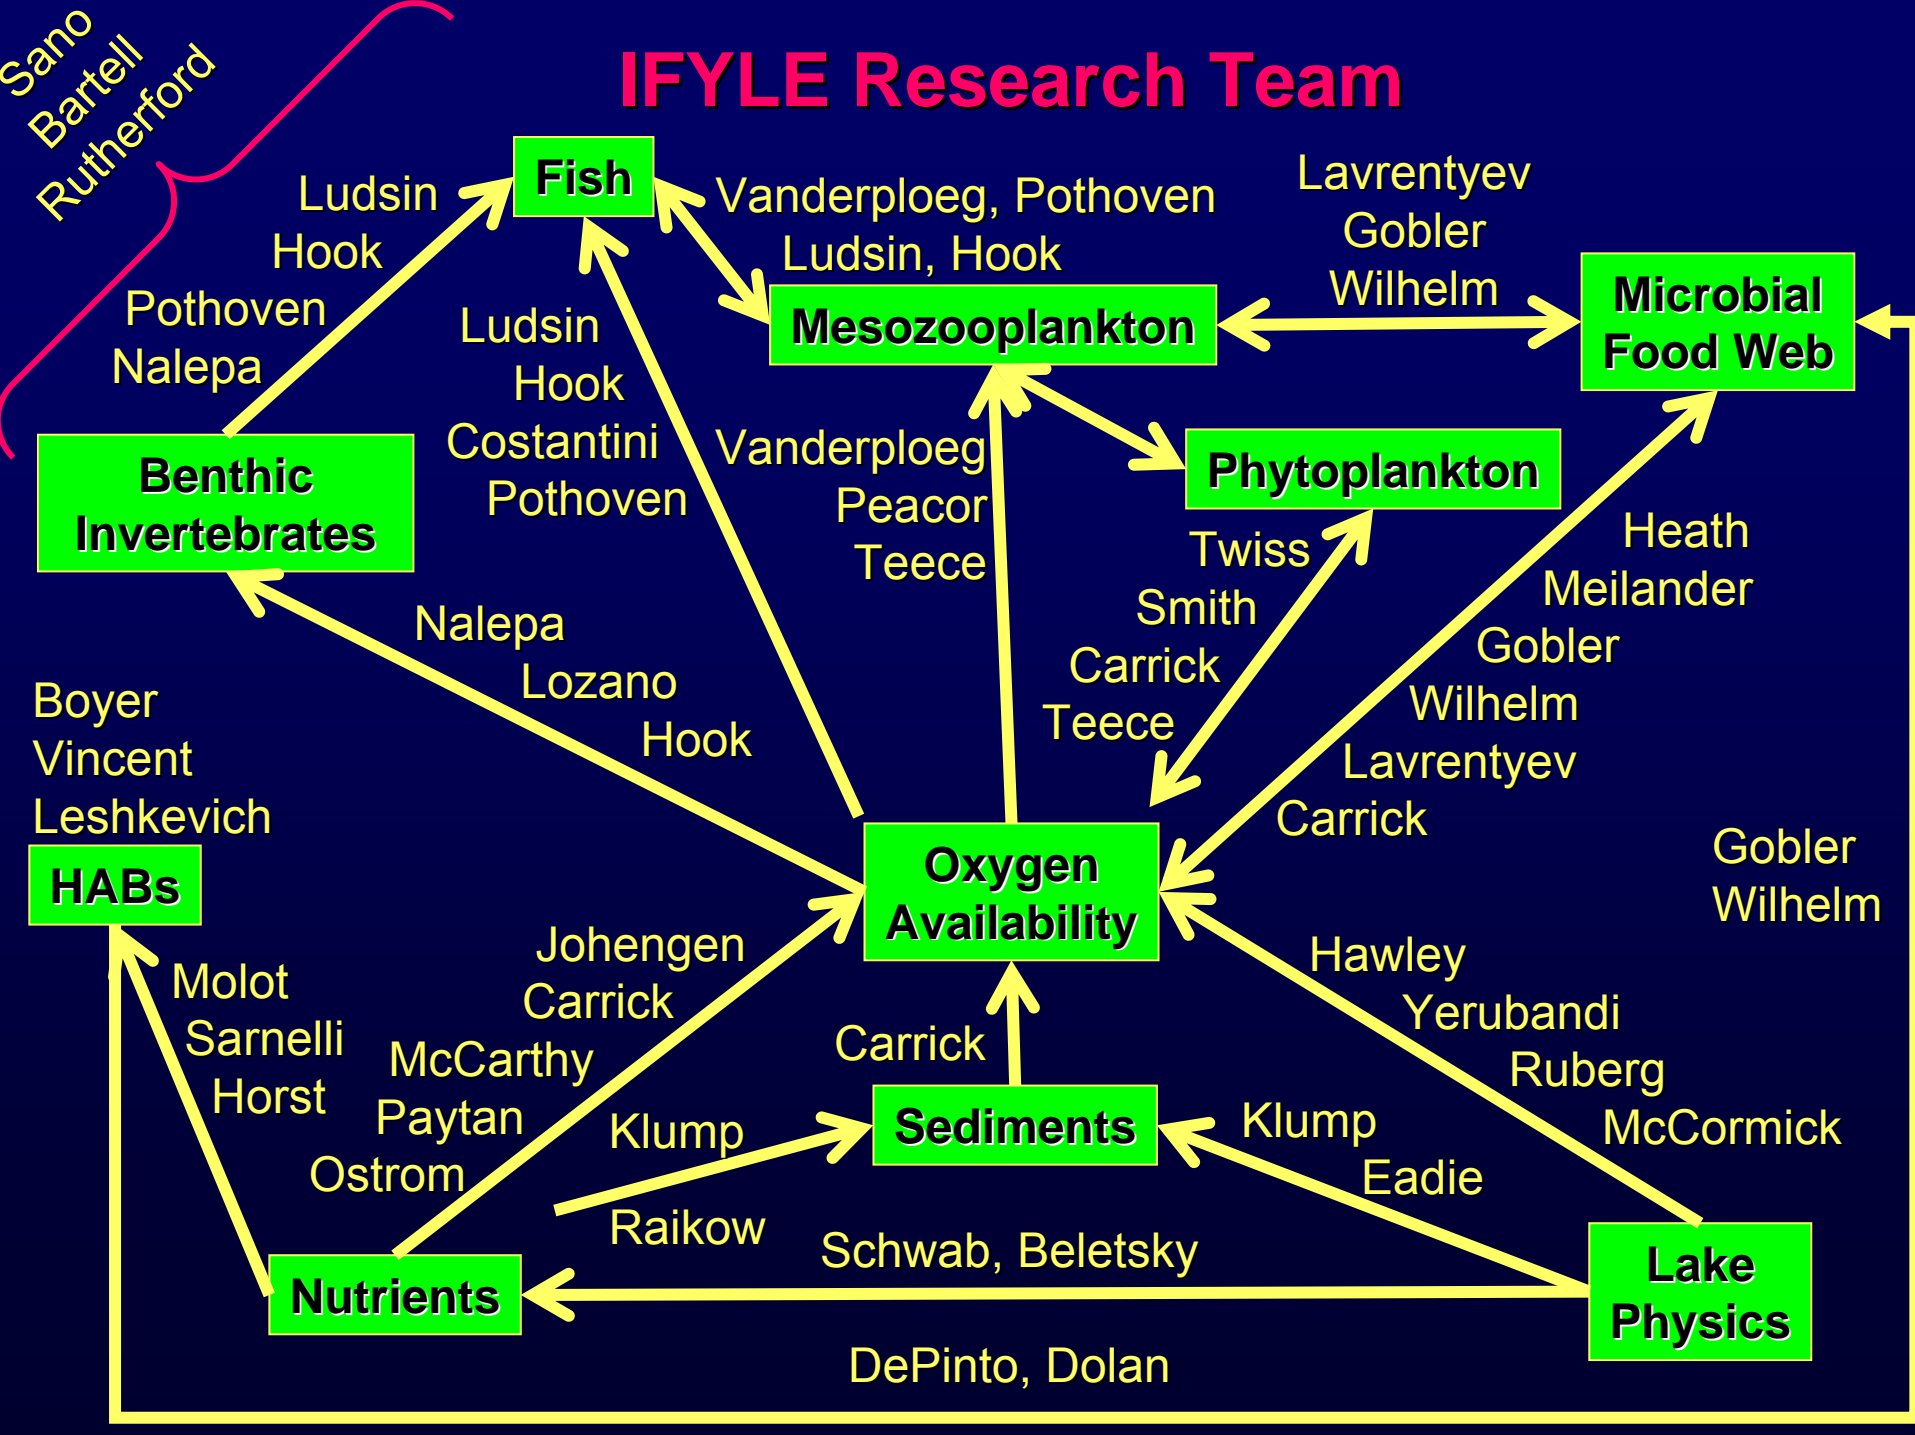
IFYLE Research Team

Sano
Bartell
Rutherford

Ludsin
Hook
Pothoven
Nalepa

Fish

Vanderploeg, Pothoven
Ludsin, Hook

Lavrentyev
Gobler
Wilhelm

Mesozooplankton

Microbial Food Web

Ludsin
Hook
Costantini
Pothoven

Benthic Invertebrates

Vanderploeg
Peacor
Teece

Phytoplankton

Twiss
Smith
Carrick
Teece

Heath
Meilander
Gobler
Wilhelm
Lavrentyev
Carrick

Nalepa
Lozano
Hook

Boyer
Vincent
Leshkevich

HABs

Oxygen Availability

Gobler
Wilhelm

Molot
Sarnelli
Horst

Johengen
Carrick
McCarthy
Paytan
Ostrom

Carrick

Hawley
Yerubandi
Ruberg
McCormick

Klump

Sediments

Klump
Eadie

Raikow

Schwab, Beletsky

Nutrients

Lake Physics

DePinto, Dolan